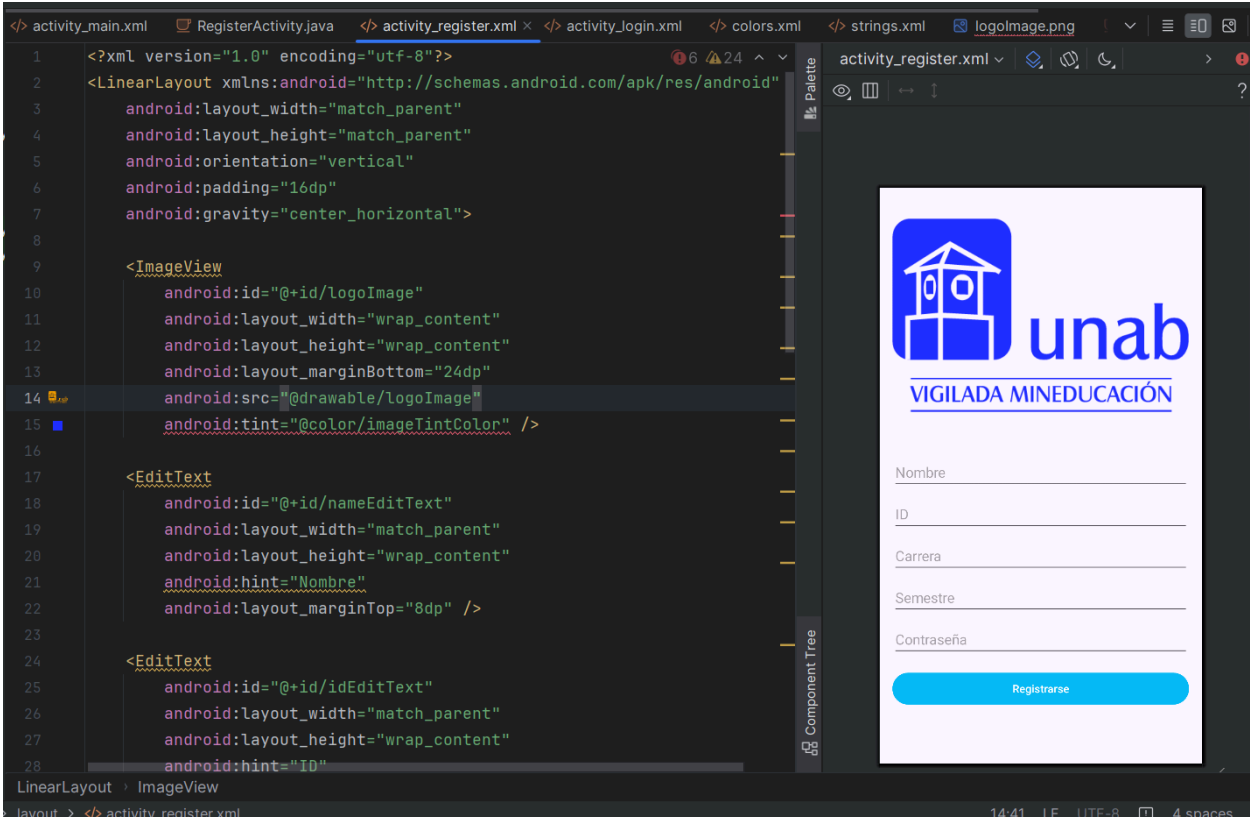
activity_main.xml RegisterActivity.java activity_register.xml × activity_login.xml colors.xml strings.xml logoImage.png

1 <?xml version="1.0" encoding="utf-8"?>
2 <LinearLayout xmlns:android="http://schemas.android.com/apk/res/android"
3 android:layout_width="match_parent"
4 android:layout_height="match_parent"
5 android:orientation="vertical"
6 android:padding="16dp"
7 android:gravity="center_horizontal">
8
9 <ImageView
10 android:id="@+id/logoImage"
11 android:layout_width="wrap_content"
12 android:layout_height="wrap_content"
13 android:layout_marginBottom="24dp"
14 android:src="@drawable/logoImage"
15 android:tint="@color/imageTintColor" />
16
17 <EditText
18 android:id="@+id/nameEditText"
19 android:layout_width="match_parent"
20 android:layout_height="wrap_content"
21 android:hint="Nombre"
22 android:layout_marginTop="8dp" />
23
24 <EditText
25 android:id="@+id/idEditText"
26 android:layout_width="match_parent"
27 android:layout_height="wrap_content"
28 android:hint="ID"

6 24

Palette
Component Tree

activity_register.xml

unab
VIGILADA MINEDUCACIÓN

Nombre
ID
Carrera
Semestre
Contraseña
Registrarse

LinearLayout › ImageView
layout > activity_register.xml
14:41 LF UTF-8 4 spaces